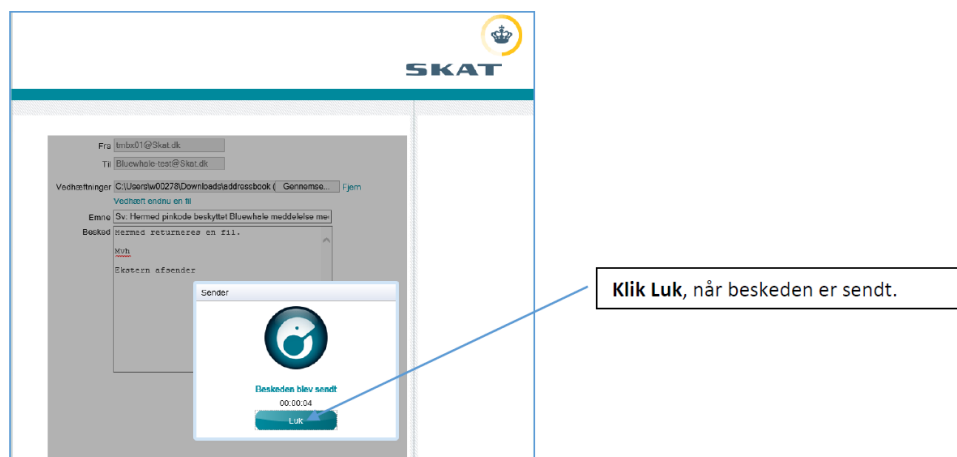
SKAT

Fra tmbx01@Skat.dk

Til Bluewhale-test@Skat.dk

Vedhæftninger C:\Users\w00278\Downloads\addressbook ( Gennemse... Fjern

Vedhæft endnu en fil

Emne Sv: Hermed pinkode beskyttet Bluewhale meddelelse me

Besked Hermed returneres en fil.

Mvh.

Ekstern afsender

Sender

Beskeden blev sendt

00:00:04

Luk

**Klik Luk**, når beskeden er sendt.